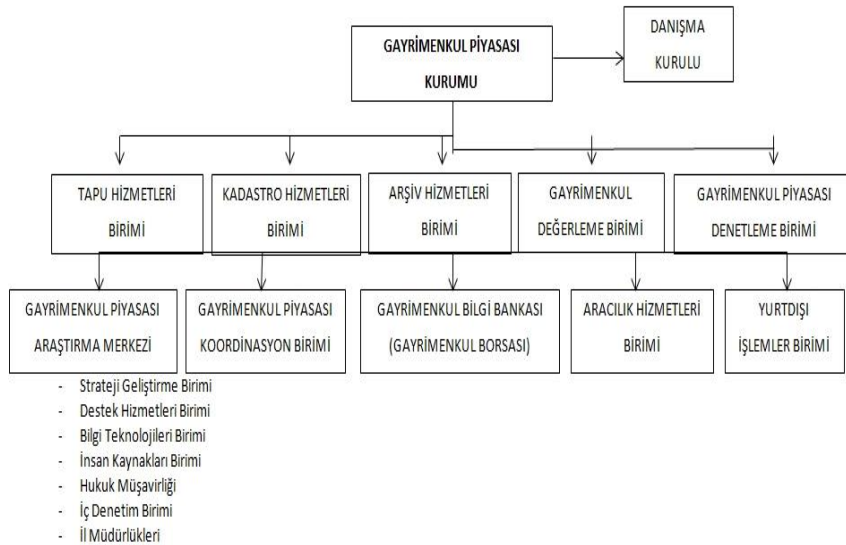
GAYRİMENKUL PİYASASI KURUMU

DANIŞMA KURULU

TAPU HİZMETLERİ BİRİMİ

KADASTRO HİZMETLERİ BİRİMİ

ARŞİV HİZMETLERİ BİRİMİ

GAYRİMENKUL DEĞERLEME BİRİMİ

GAYRİMENKUL PİYASASI DENETLEME BİRİMİ

GAYRİMENKUL PİYASASI ARAŞTIRMA MERKEZİ

GAYRİMENKUL PİYASASI KOORDİNASYON BİRİMİ

GAYRİMENKUL BİLGİ BANKASI (GAYRİMENKUL BORSASI)

ARACILIK HİZMETLERİ BİRİMİ

YURTDIŞI İŞLEMLER BİRİMİ

- Strateji Geliştirme Birimi
- Destek Hizmetleri Birimi
- Bilgi Teknolojileri Birimi
- İnsan Kaynakları Birimi
- Hukuk Müşavirliği
- İç Denetim Birimi
- İl Müdürlükleri